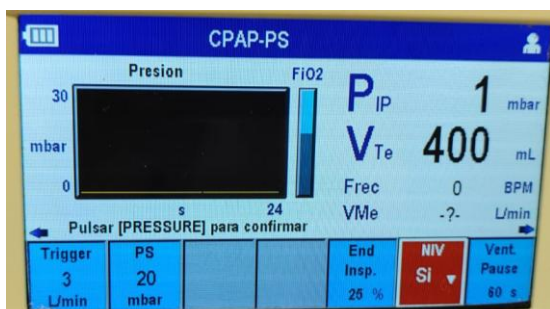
CPAP-PS

Presion

FiO2

30

mbar

0

s

24

$P_{IP}$ 1 mbar

$V_{Te}$ 400 mL

Frec 0 BPM

VMe -?- L/min

Pulsar [PRESSURE] para confirmar

Trigger 3 L/min

PS 20 mbar

End Insp. 25 %

NIV Si

Vent. Pause 60 s